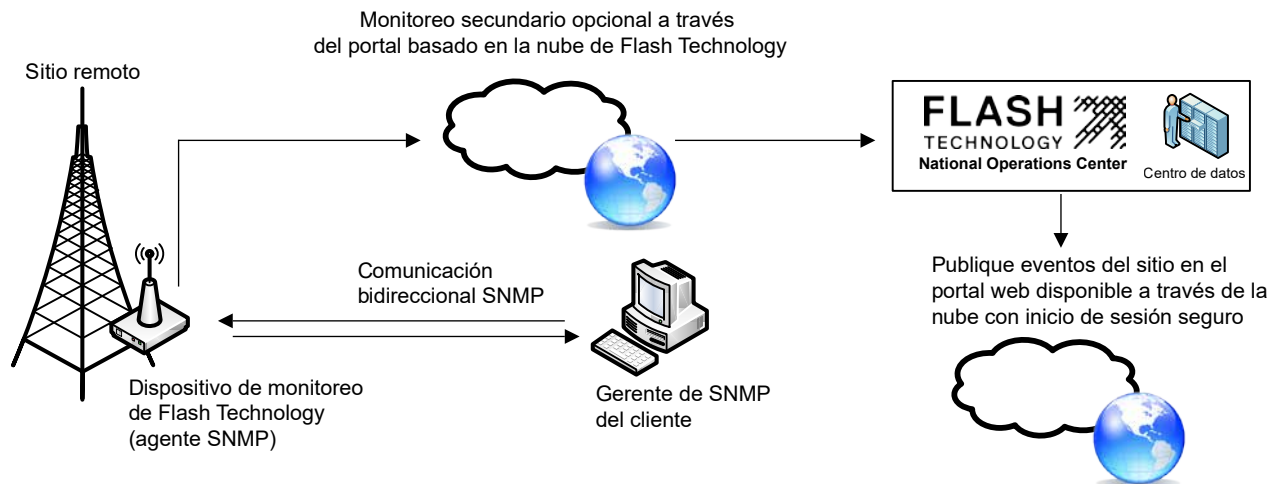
Monitoreo secundario opcional a través del portal basado en la nube de Flash Technology

Sitio remoto

FLASH TECHNOLOGY
National Operations Center

Centro de datos

Publique eventos del sitio en el portal web disponible a través de la nube con inicio de sesión seguro

Comunicación bidireccional SNMP

Dispositivo de monitoreo de Flash Technology (agente SNMP)

Gerente de SNMP del cliente